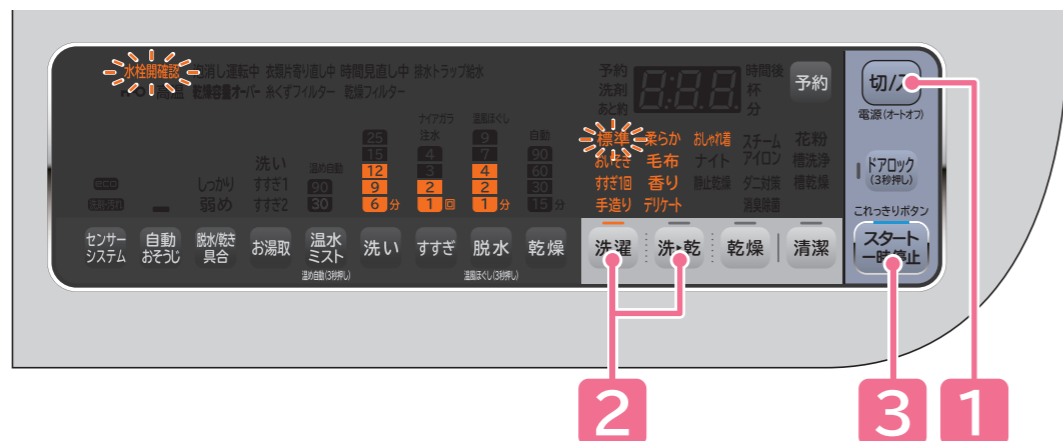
水栓開確認 偏り直し運転中 衣類片寄り直し中 時間見直し中 排水トラップ給水
高温 乾燥容量オーバー 糸くずフィルター 乾燥フィルター

予約
洗剤
あと約
時間後
杯
分
予約

切/入
電源(オートオフ)

ECO
洗い
しっかり
弱め
すすぎ1
すすぎ2
温水自動
90
30
ナイアガラ
注水
25
15
12
9
6 分
4
3
2
1 回
温風ほぐし
9
7
4
2
1 分
自動
90
60
30
15 分

標準
おいそぎ
すすぎ1回
手造り
柔らか
毛布
香り
デリケート
おしゃれ着
ナイト
部屋干し
スチーム
アイロン
ダニ対策
消臭除菌
花粉
槽洗浄
槽乾燥

ドアロック
(3秒押し)
これっきりボタン
スタート
一時停止

センサーシステム
自動おそうじ
脱水/乾き具合
お湯取
温水ミスト
温水自動(3秒押し)
洗い
すすぎ
脱水
温風ほぐし(3秒押し)
乾燥
洗濯
洗・乾
乾燥
清潔

2
3
1